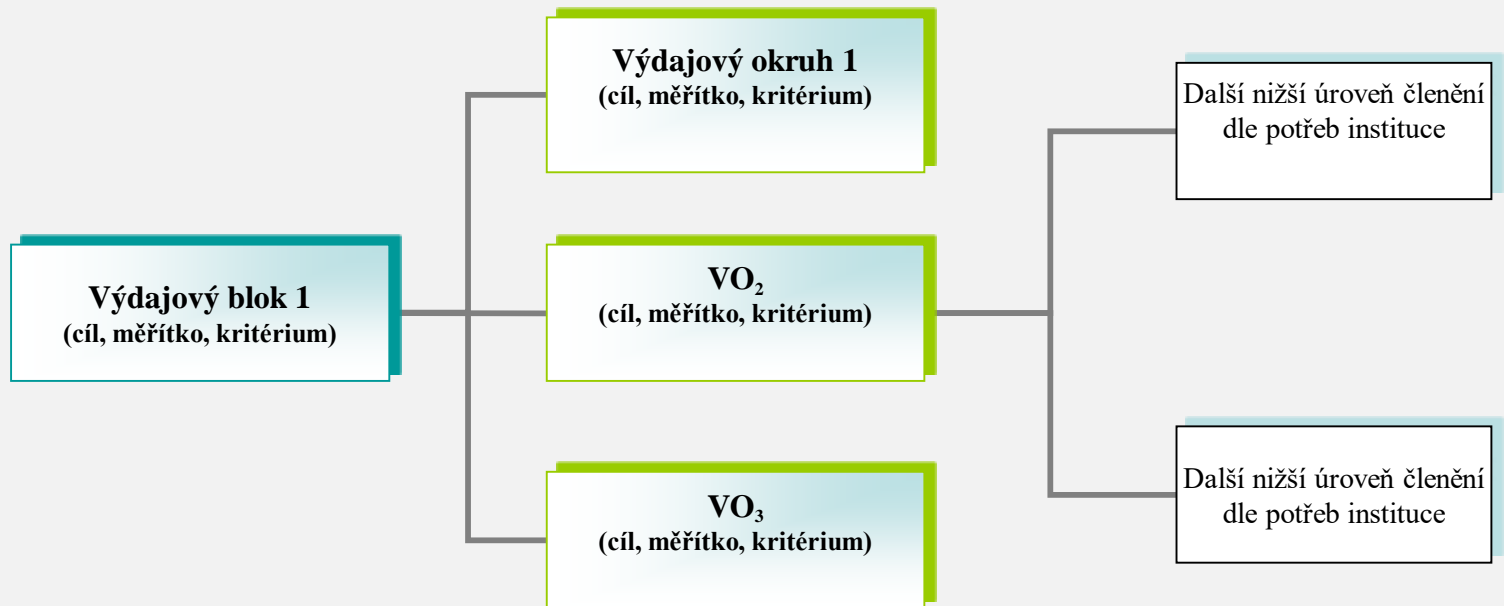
Výdajový okruh 1
(cíl, měřítko, kritérium)

Další nižší úroveň členění dle potřeb instituce

Výdajový blok 1
(cíl, měřítko, kritérium)

$VO_2$
(cíl, měřítko, kritérium)

$VO_3$
(cíl, měřítko, kritérium)

Další nižší úroveň členění dle potřeb instituce